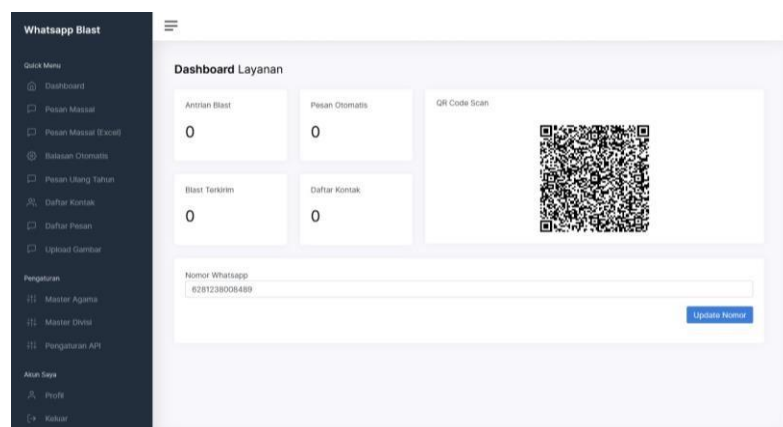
Whatsapp Blast

Quick Menu
Dashboard
Pesan Massal
Pesan Massal (Excel)
Balasan Otomatis
Pesan Ulang Tahun
Daftar Kontak
Daftar Pesan
Upload Gambar

Pengaturan
Master Agama
Master Divisi
Pengaturan API

Akun Saya
Profil
Keluar

Dashboard Layanan

Antrian Blast
0

Pesan Otomatis
0

QR Code Scan

Blast Terkirim
0

Daftar Kontak
0

Nomor Whatsapp
6281238008489

Update Nomor